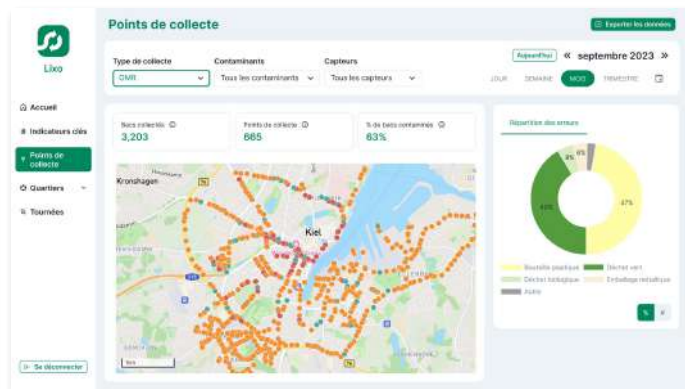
Lixo

Accueil
Indicateurs clés
Points de collecte
Quartiers
Tournées

Se déconnecter

Points de collecte

Exporter les données

Type de collecte
OMR

Contaminants
Tous les contaminants

Capteurs
Tous les capteurs

Aujourd'hui
« septembre 2023 »

JOUR SEMAINE MOIS TRIMESTRE

Bacs collectés
3,203

Points de collecte
665

% de bacs contaminés
63%

Répartition des erreurs

Kronshagen
Kiel

47%
45%
8%
6%

Bouteille plastique
Déchet vert
Déchet métallique
Emballage métallique
Autre

%
#